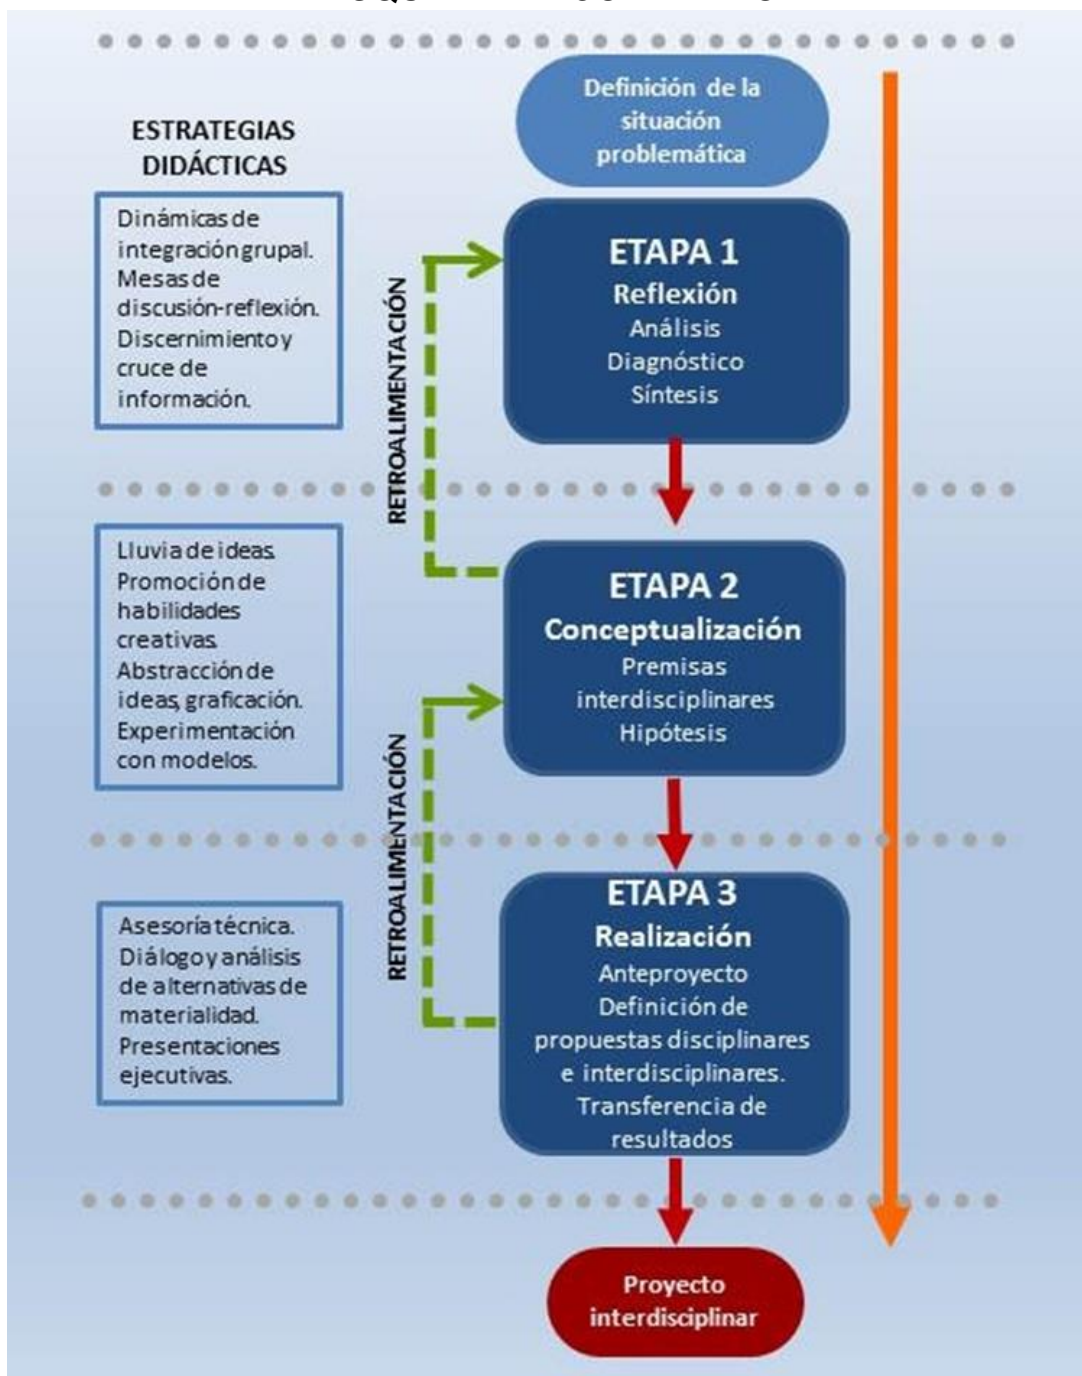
ESTRATEGIAS DIDÁCTICAS

Definición de la situación problemática

Dinámicas de integración grupal. Mesas de discusión-reflexión. Discernimiento y cruce de información.

RETROALIMENTACIÓN

ETAPA 1
Reflexión
Análisis
Diagnóstico
Síntesis

Lluvia de ideas. Promoción de habilidades creativas. Abstracción de ideas, graficación. Experimentación con modelos.

ETAPA 2
Conceptualización
Premisas interdisciplinares
Hipótesis

RETROALIMENTACIÓN

Asesoría técnica. Diálogo y análisis de alternativas de materialidad. Presentaciones ejecutivas.

ETAPA 3
Realización
Anteproyecto
Definición de propuestas disciplinares e interdisciplinares.
Transferencia de resultados

Proyecto interdisciplinar